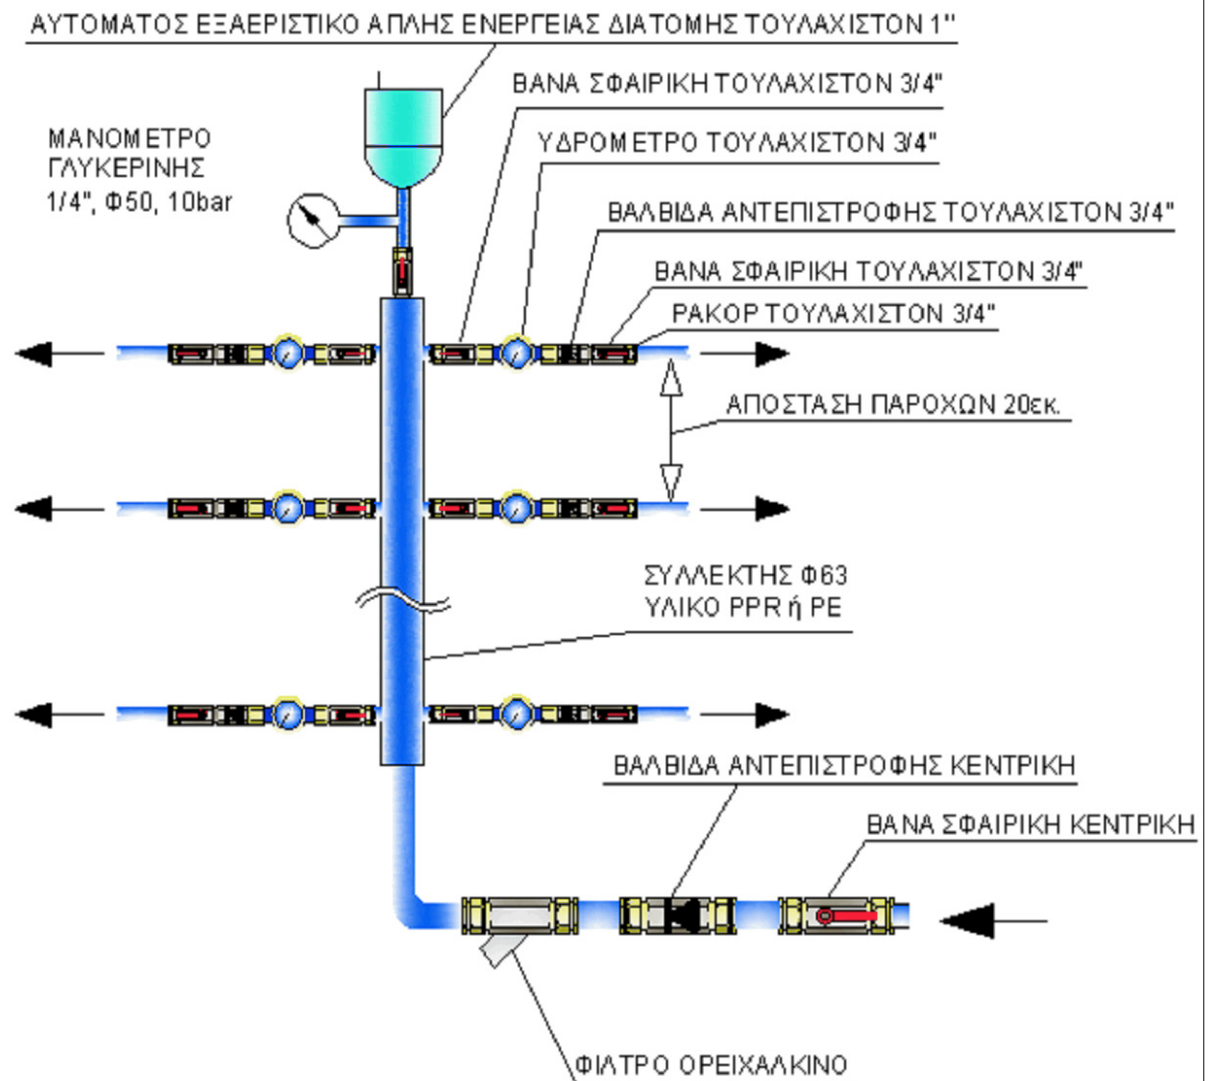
ΑΥΤΟΜΑΤΟΣ ΕΞΑΕΡΙΣΤΙΚΟ ΑΠΛΗΣ ΕΝΕΡΓΕΙΑΣ ΔΙΑΤΟΜΗΣ ΤΟΥΛΑΧΙΣΤΟΝ 1"

ΒΑΝΑ ΣΦΑΙΡΙΚΗ ΤΟΥΛΑΧΙΣΤΟΝ 3/4"

ΜΑΝΟΜΕΤΡΟ ΓΛΥΚΕΡΙΝΗΣ 1/4", Φ50, 10bar

ΥΔΡΟΜΕΤΡΟ ΤΟΥΛΑΧΙΣΤΟΝ 3/4"

ΒΑΛΒΙΔΑ ΑΝΤΕΠΙΣΤΡΟΦΗΣ ΤΟΥΛΑΧΙΣΤΟΝ 3/4"

ΒΑΝΑ ΣΦΑΙΡΙΚΗ ΤΟΥΛΑΧΙΣΤΟΝ 3/4"

ΡΑΚΟΡ ΤΟΥΛΑΧΙΣΤΟΝ 3/4"

ΑΠΟΣΤΑΣΗ ΠΑΡΟΧΩΝ 20εκ.

ΣΥΛΛΕΚΤΗΣ Φ63
ΥΛΙΚΟ PPR ή PE

ΒΑΛΒΙΔΑ ΑΝΤΕΠΙΣΤΡΟΦΗΣ ΚΕΝΤΡΙΚΗ

ΒΑΝΑ ΣΦΑΙΡΙΚΗ ΚΕΝΤΡΙΚΗ

ΦΙΛΤΡΟ ΟΡΕΙΧΑΛΚΙΝΟ